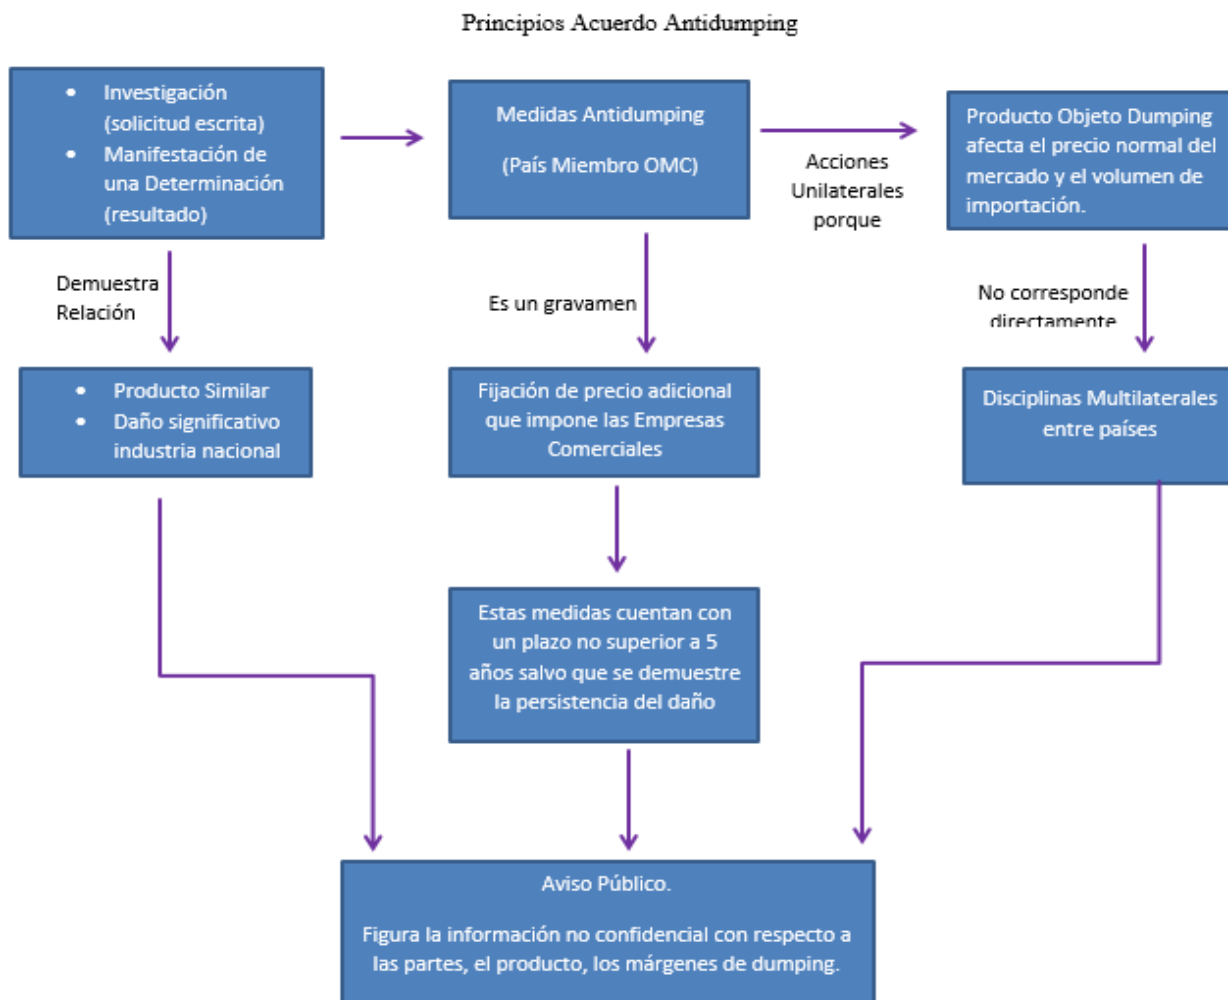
Principios Acuerdo Antidumping

- Investigación (solicitud escrita)
- Manifestación de una Determinación (resultado)

Medidas Antidumping

(País Miembro OMC)

Acciones Unilaterales porque

Producto Objeto Dumping afecta el precio normal del mercado y el volumen de importación.

Demuestra Relación

Es un gravamen

No corresponde directamente

- Producto Similar
- Daño significativo industria nacional

Fijación de precio adicional que impone las Empresas Comerciales

Disciplinas Multilaterales entre países

Estas medidas cuentan con un plazo no superior a 5 años salvo que se demuestre la persistencia del daño

Aviso Público.

Figura la información no confidencial con respecto a las partes, el producto, los márgenes de dumping.